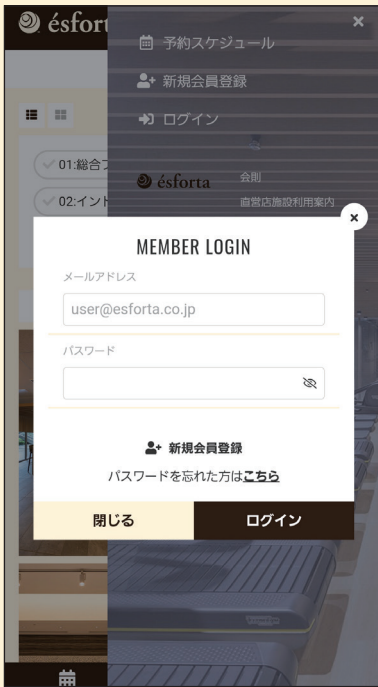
ésfort

×

予約スケジュール

新規会員登録

ログイン

01:総合フ

02:イント

ésforta

会則

直営店施設利用案内

×

MEMBER LOGIN

メールアドレス

user@esforta.co.jp

パスワード

新規会員登録

パスワードを忘れた方は**こちら**

閉じる

ログイン